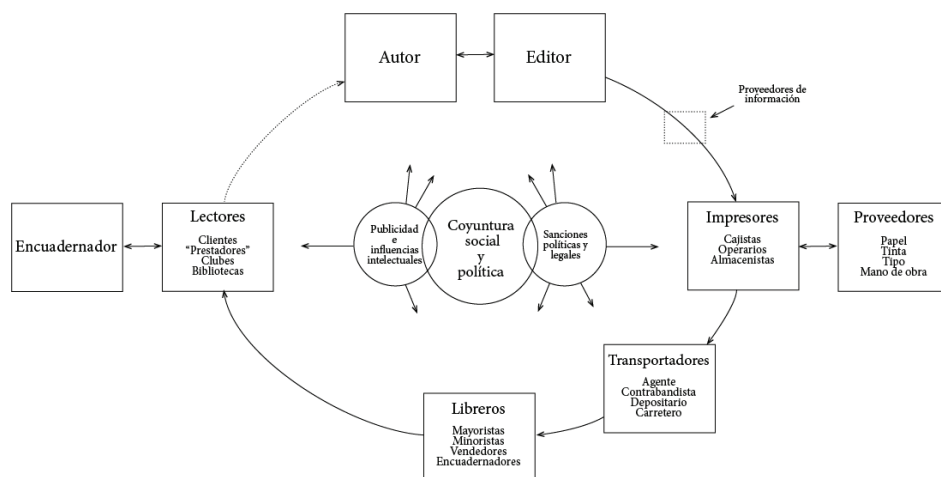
Autor

Editor

Proveedores de información

Encuadernador

Lectores
Clientes
"Prestadores"
Clubes
Bibliotecas

Publicidad e influencias intelectuales

Coyuntura social y política

Sanciones políticas y legales

Impresores
Cajistas
Operarios
Almacenistas

Proveedores
Papel
Tinta
Tipo
Mano de obra

Transportadores
Agente
Contrabandista
Depositario
Carretero

Libreros
Mayoristas
Minoristas
Vendedores
Encuadernadores